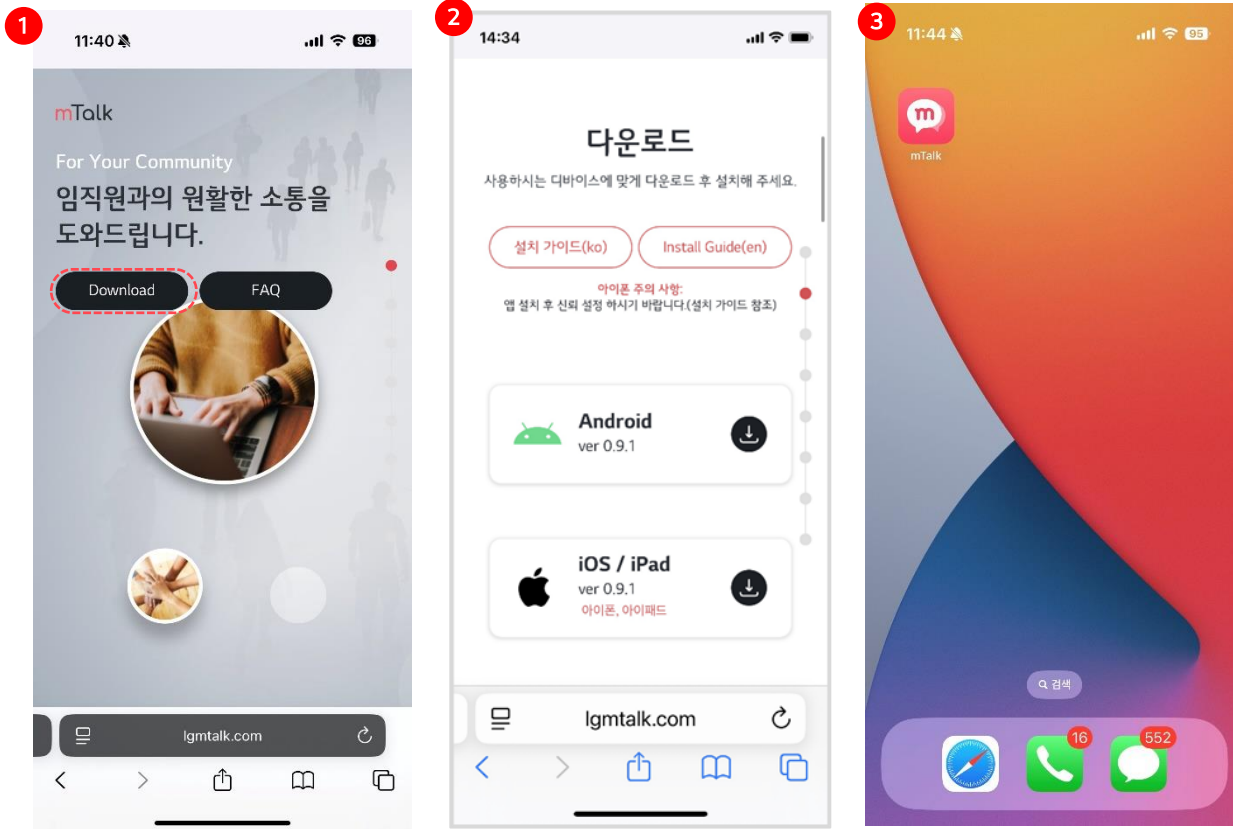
1

11:40

96

mTalk

For Your Community

임직원과의 원활한 소통을 도와드립니다.

Download

FAQ

lgmtalk.com

2

14:34

다운로드

사용하시는 디바이스에 맞게 다운로드 후 설치해 주세요.

설치 가이드(ko)

Install Guide(en)

아이폰 주의 사항:
앱 설치 후 신뢰 설정 하시기 바랍니다.(설치 가이드 참조)

Android
ver 0.9.1

iOS / iPad
ver 0.9.1
아이폰, 아이패드

lgmtalk.com

3

11:44

95

mTalk

검색

16

552